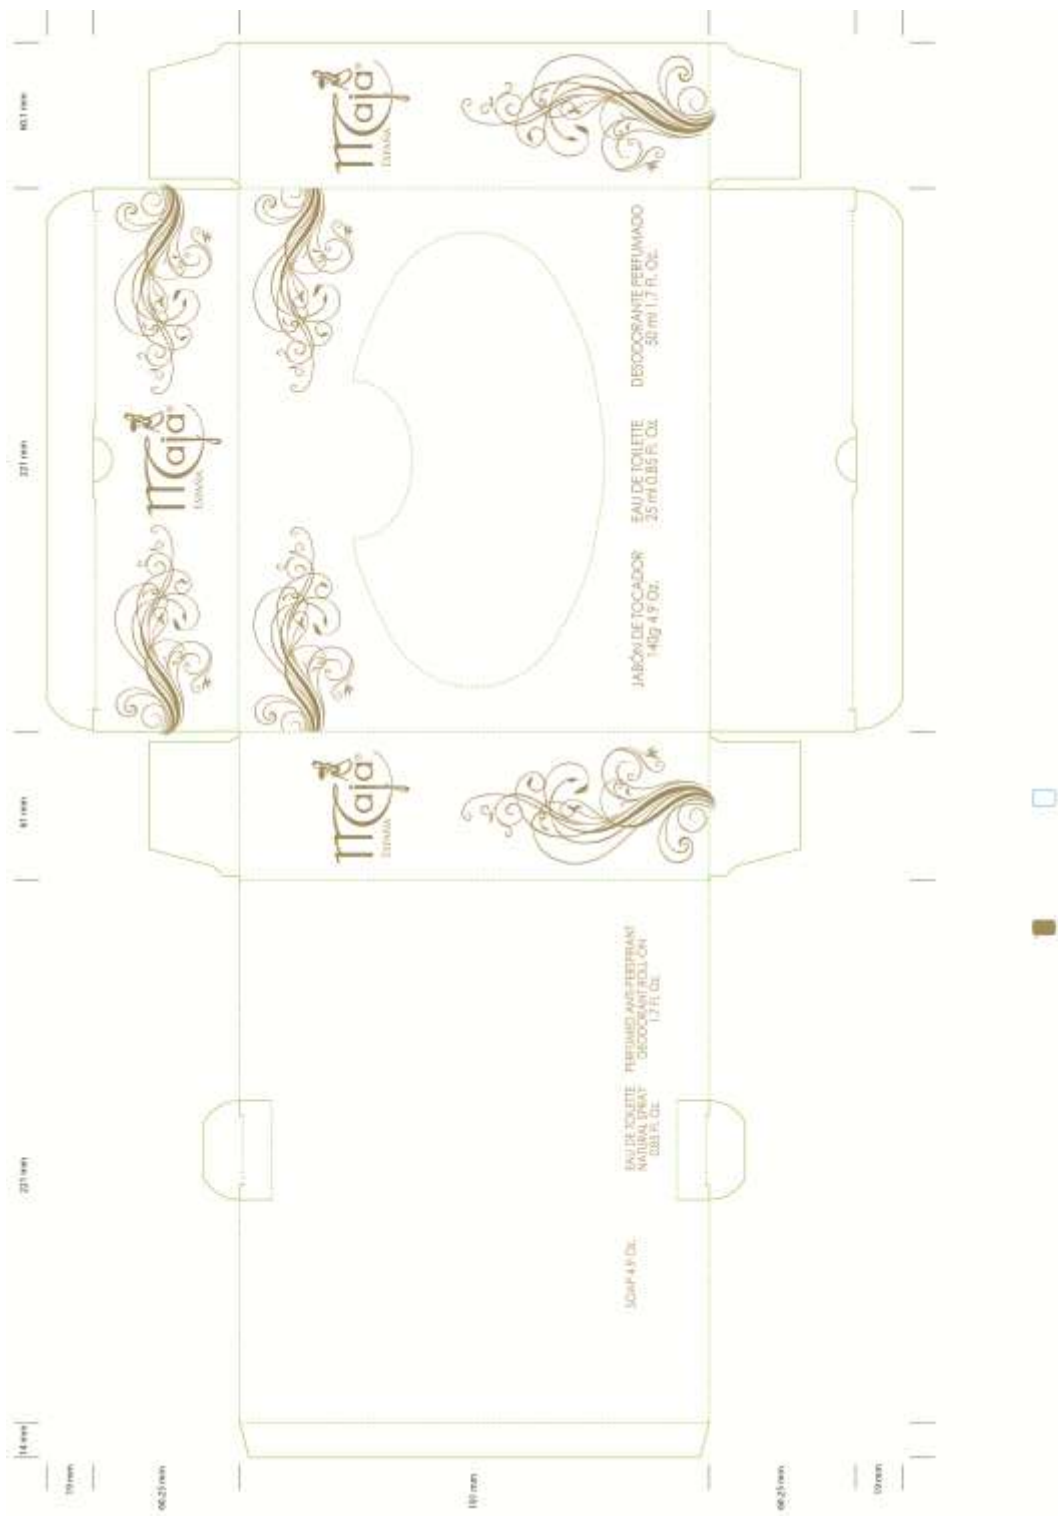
60.1 mm

221 mm

61 mm

221 mm

14 mm

19 mm

66.25 mm

190 mm

66.25 mm

19 mm

Maja®
ESPAÑA

Maja®
ESPAÑA

Maja®
ESPAÑA

DESODORANTE PERFUMADO
50 ml 1.7 Fl. Oz.

EAU DE TOILETTE
25 ml 0.85 Fl. Oz.

JABÓN DE TOCADOR
140g 4.9 Oz.

PERFUMED ANTI-PERSPIRANT
DEODORANT ROLL ON
1.7 Fl. Oz.

EAU DE TOILETTE
NATURAL SPRAY
0.85 Fl. Oz.

SOAP 4.9 Oz.